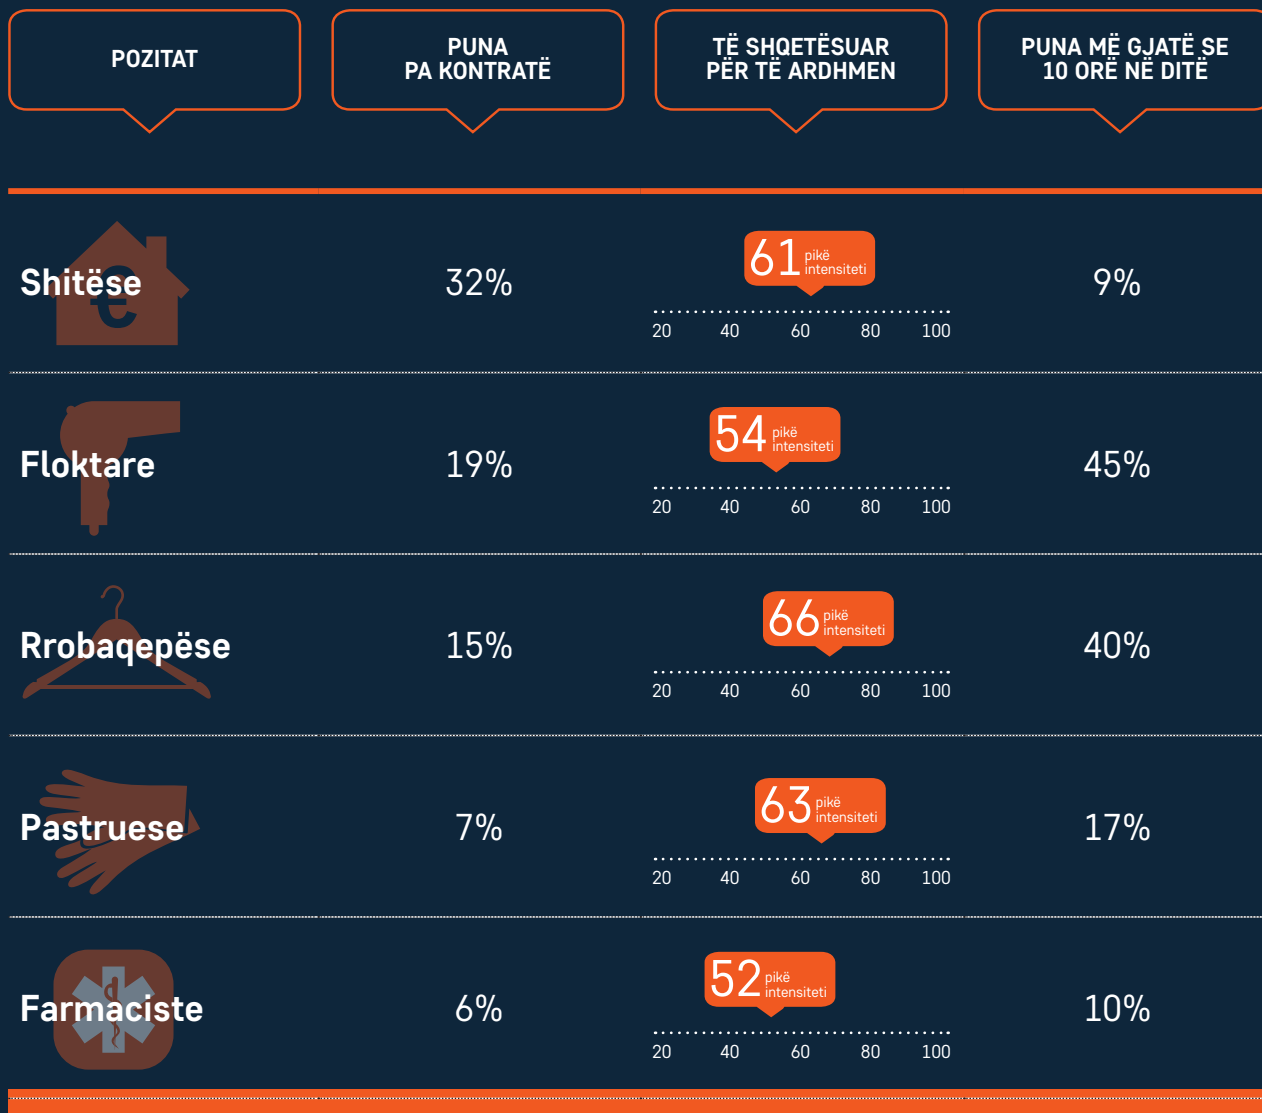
| POZITAT | PUNA PA KONTRATË | TË SHQETËSUAR PËR TË ARDHMEN | PUNA MË GJATË SE 10 ORË NË DITË |
|---|---|---|---|
| Shitëse | 32% | 61 pikë intensiteti (20 40 60 80 100) | 9% |
| Floktare | 19% | 54 pikë intensiteti (20 40 60 80 100) | 45% |
| Rrobaqepëse | 15% | 66 pikë intensiteti (20 40 60 80 100) | 40% |
| Pastruese | 7% | 63 pikë intensiteti (20 40 60 80 100) | 17% |
| Farmaciste | 6% | 52 pikë intensiteti (20 40 60 80 100) | 10% |